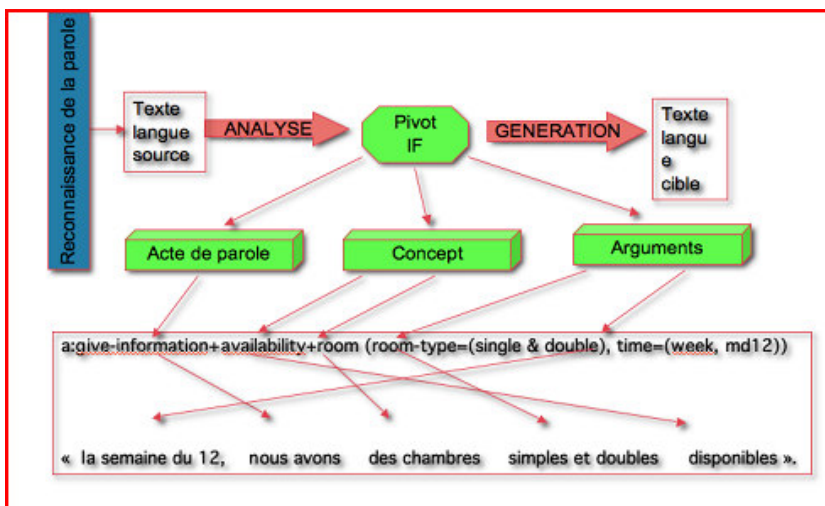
Reconnaissance de la parole

Texte langue source

ANALYSE

Pivot IF

GENERATION

Texte langu e cible

Acte de parole

Concept

Arguments

a:give-information+availability+room (room-type=(single & double), time=(week, md12))

« la semaine du 12, nous avons des chambres simples et doubles disponibles ».